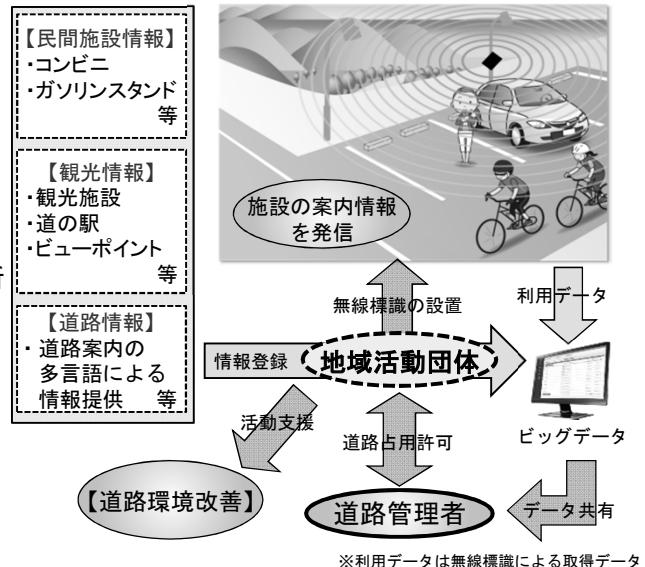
【民間施設情報】
・コンビニ
・ガソリンスタンド
等

【観光情報】
・観光施設
・道の駅
・ビューポイント
等

【道路情報】
・道路案内の多言語による情報提供　等

施設の案内情報を発信

無線標識の設置

利用データ

情報登録

地域活動団体

ビッグデータ

活動支援

道路占用許可

【道路環境改善】

道路管理者

データ共有

※利用データは無線標識による取得データ